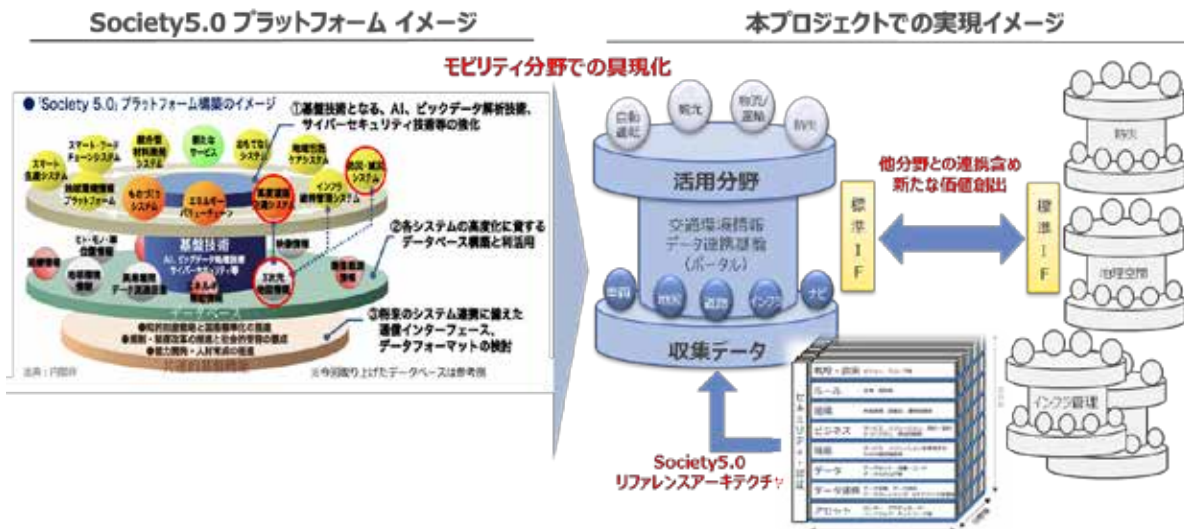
Society5.0 プラットフォーム イメージ

本プロジェクトでの実現イメージ

モビリティ分野での具現化

● 「Society 5.0」プラットフォーム構築のイメージ

①基盤技術となる、AI、ビックデータ解析技術、サイバーセキュリティ技術等の強化

スマート・フード チェーンシステム

スマート 生産システム

統合型 材料開発 システム

新たな サービス

おもてなし システム

地域包括 ケアシステム

防災・減災 システム

地球環境情報 プラットフォーム

ものづくり システム

エネルギー バリューチェーン

高度道路 交通システム

インフラ 維持管理システム

基盤技術

AI、ビックデータ処理技術 サイバーセキュリティ等

②各システムの高度化に資するデータベース構築と利活用

ヒト・モノ・車 位置情報

地図情報

気象情報

人流情報

施設情報

高精度地図 データ基盤情報

エネルギー 需給情報

3次元 地図情報

交通情報

データベース

③将来のシステム連携に備えた通信インターフェース、データフォーマットの検討

●知的財産戦略と国際標準化の推進

●規制・制度改革の推進と社会的受容の醸成

●能力開発・人材育成の推進

出所：内閣府

※今回取り上げたデータベースは参考例

自動運転

観光

物流/運輸

防災

活用分野

交通環境情報 データ連携基盤 (ポータル)

地図

地物

道路

インフラ

ナビ

収集データ

標準IF

他分野との連携含め 新たな価値創出

標準IF

防災

地理空間

インフラ管理

Society5.0 リファレンスアーキテクチャ

セキュリティ

戦略・政策

ルール

組織

ビジネス

機能

データ

データ連携

アセット